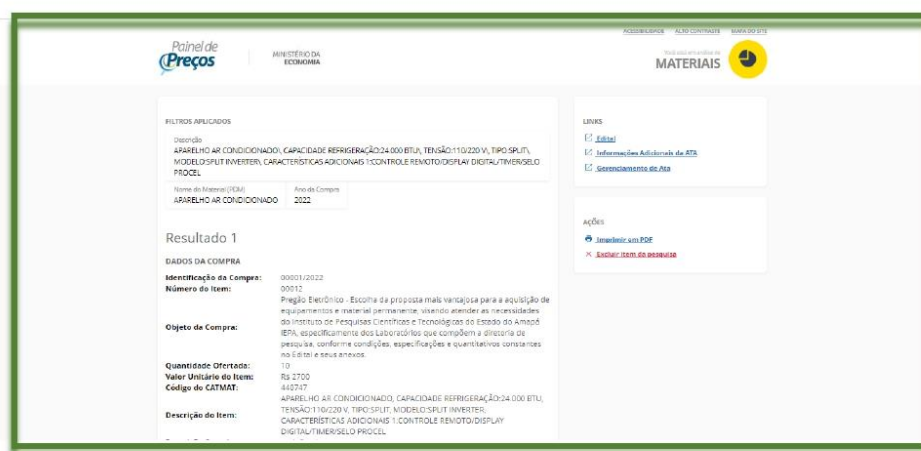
ACESSIBILIDADE ALTO CONTRASTE MAPA DO SITE

Painel de Preços

MINISTÉRIO DA ECONOMIA

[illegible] MATERIAIS

FILTROS APLICADOS

Descrição
APARELHO AR CONDICIONADO\, CAPACIDADE REFRIGERAÇÃO:24.000 BTU\, TENSÃO:110/220 V\, TIPO:SPLIT\, MODELO:SPLIT INVERTER\, CARACTERÍSTICAS ADICIONAIS 1:CONTROLE REMOTO/DISPLAY DIGITAL/TIMER/SELO PROCEL

Nome do Material (PDM)
APARELHO AR CONDICIONADO

Ano da Compra
2022

Resultado 1

DADOS DA COMPRA

| | |
|---|---|
| Identificação da Compra: | 00001/2022 |
| Número do Item: | 00012 |
| Objeto da Compra: | Pregão Eletrônico - Escolha da proposta mais vantajosa para a aquisição de equipamentos e material permanente, visando atender as necessidades do Instituto de Pesquisas Científicas e Tecnológicas do Estado do Amapá IEPA, especificamente dos Laboratórios que compõem a diretoria de pesquisa, conforme condições, especificações e quantitativos constantes no Edital e seus anexos. |
| Quantidade Ofertada: | 10 |
| Valor Unitário do Item: | R$ 2700 |
| Código do CATMAT: | 440747 |
| Descrição do Item: | APARELHO AR CONDICIONADO, CAPACIDADE REFRIGERAÇÃO:24.000 BTU, TENSÃO:110/220 V, TIPO:SPLIT, MODELO:SPLIT INVERTER, CARACTERÍSTICAS ADICIONAIS 1:CONTROLE REMOTO/DISPLAY DIGITAL/TIMER/SELO PROCEL |

LINKS
Edital
Informações Adicionais da ATA
Gerenciamento de Ata

AÇÕES
Imprimir em PDF
Excluir item da pesquisa